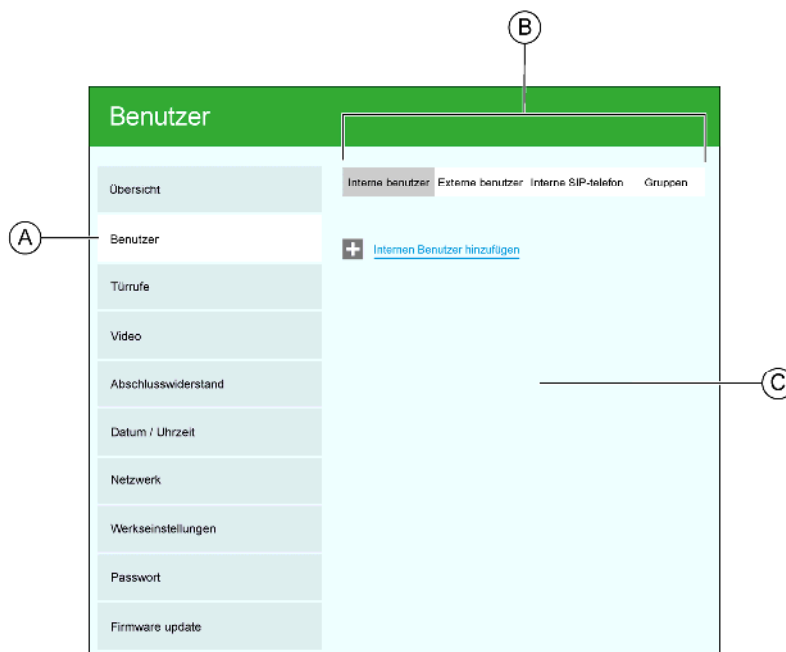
B

Benutzer

Übersicht

A

Benutzer

Türrufe

Video

Abschlusswiderstand

Datum / Uhrzeit

Netzwerk

Werkseinstellungen

Passwort

Firmware update

Interne benutzer Externe benutzer Interne SIP-telefon Gruppen

Internen Benutzer hinzufügen

C